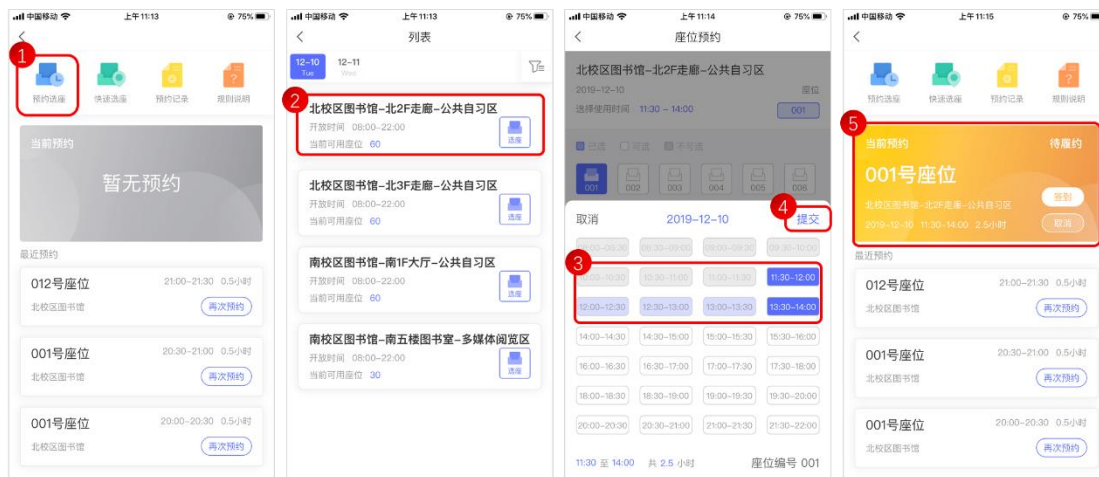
中国移动 上午11:13 75%

1

预约选座 快速选座 预约记录 规则说明

当前预约

暂无预约

最近预约

012号座位 21:00–21:30 0.5小时
北校区图书馆 再次预约

001号座位 20:30–21:00 0.5小时
北校区图书馆 再次预约

001号座位 20:00–20:30 0.5小时
北校区图书馆 再次预约

中国移动 上午11:13 75%

列表

12–10 Tue 12–11 Wed

2

北校区图书馆–北2F走廊–公共自习区
开放时间 08:00–22:00
当前可用座位 60
选座

北校区图书馆–北3F走廊–公共自习区
开放时间 08:00–22:00
当前可用座位 60
选座

南校区图书馆–南1F大厅–公共自习区
开放时间 08:00–22:00
当前可用座位 60
选座

南校区图书馆–南五楼图书室–多媒体阅览区
开放时间 08:00–22:00
当前可用座位 30
选座

中国移动 上午11:14 75%

座位预约

北校区图书馆–北2F走廊–公共自习区
2019–12–10 座位
选择使用时间 11:30 – 14:00 001

已选 可选 不可选

001 002 003 004 005 006

取消 2019–12–10 4 提交

08:00–08:30 08:30–09:00 09:00–09:30 09:30–10:00

3

10:00–10:30 10:30–11:00 11:00–11:30 11:30–12:00
12:00–12:30 12:30–13:00 13:00–13:30 13:30–14:00
14:00–14:30 14:30–15:00 15:00–15:30 15:30–16:00
16:00–16:30 16:30–17:00 17:00–17:30 17:30–18:00
18:00–18:30 18:30–19:00 19:00–19:30 19:30–20:00
20:00–20:30 20:30–21:00 21:00–21:30 21:30–22:00

11:30 至 14:00 共 2.5 小时 座位编号 001

中国移动 上午11:15 75%

预约选座 快速选座 预约记录 规则说明

5

当前预约 待履约

001号座位

北校区图书馆–北2F走廊–公共自习区 签到
2019–12–10 11:30–14:00 2.5小时 取消

最近预约

012号座位 21:00–21:30 0.5小时
北校区图书馆 再次预约

001号座位 20:30–21:00 0.5小时
北校区图书馆 再次预约

001号座位 20:00–20:30 0.5小时
北校区图书馆 再次预约